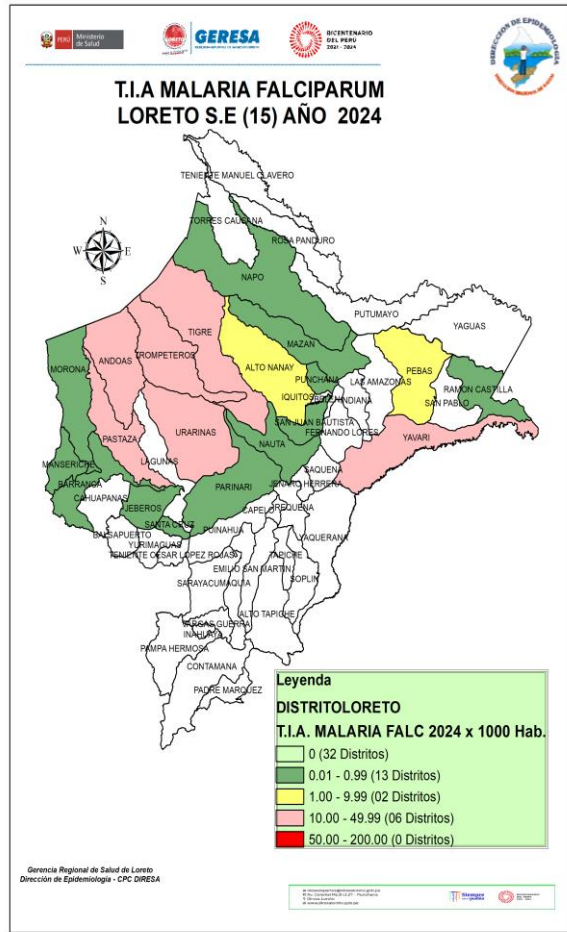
PERÚ Ministerio de Salud

GERESA

BICENTENARIO DEL PERÚ 2021 - 2024

DIRECCIÓN DE EPIDEMIOLOGÍA

T.I.A MALARIA FALCIPARUM
LORETO S.E (15) AÑO 2024

N
W E
S

TENIENTE MANUEL CLAVERO
TORRES CAUSANA
ROSA PANDURO
NAPO
PUTUMAYO
YAGUAS
TIGRE
MAZAN
ANDOAS
TROMPETEROS
ALTO NANAY
PEBAS
MORONA
PUNCHANA
LAS AMAZONAS
RAMON CASTILLA
IQUITOS
BELEN
INDIANA
SAN PABLO
SAN JUAN BAUTISTA
FERNANDO LORES
PASTAZA
URARINAS
YAVARI
NAUTA
LAGUNAS
SAQUENA
MANSERICHE
JENARO HERRERA
BARRANCA
PARINARI
CAHUAPANAS
JEBEROS
CAPELO
REQUENA
SANTA CRUZ
PUINAHUA
BALSAPUERTO
YURIMAGUAS
YAQUERANA
TENIENTE CESAR LOPEZ ROJAS
TAPICHE
EMILIO SAN MARTIN
SOPLIN
SARAYACU
MAQUIA
ALTO TAPICHE
VARGAS GUERRA
INAHUAYA
PAMPA HERMOSA
CONTAMANA
PADRE MARQUEZ

Leyenda
DISTRITOLORETO
T.I.A. MALARIA FALC 2024 x 1000 Hab.
0 (32 Distritos)
0.01 - 0.99 (13 Distritos)
1.00 - 9.99 (02 Distritos)
10.00 - 49.99 (06 Distritos)
50.00 - 200.00 (0 Distritos)

Gerencia Regional de Salud de Loreto
Dirección de Epidemiología - CPC DIRESA

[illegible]